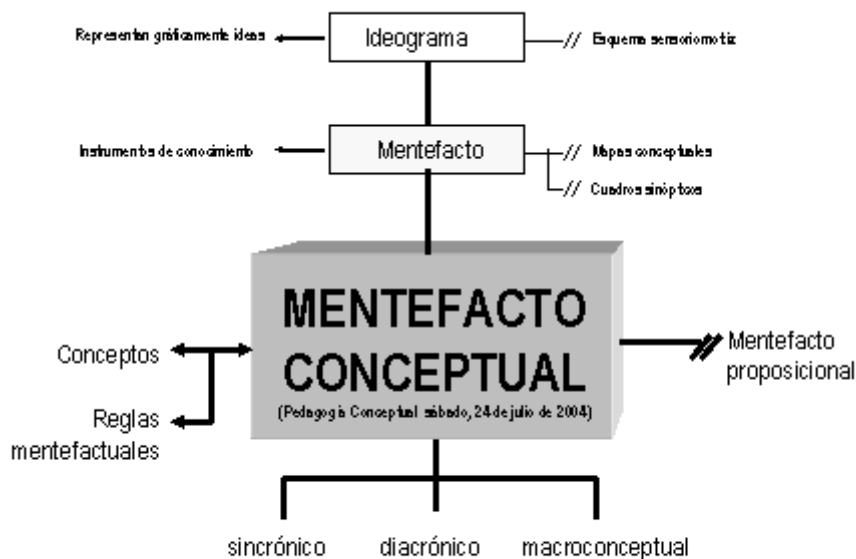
Ideograma

Representan gráficamente ideas

// Esquema sensoriomotiz

Mentefacto

Instrumentos de conocimiento

// Mapas conceptuales

// Cuadros sinópticos

MENTEFACTO CONCEPTUAL

(Pedagogía Conceptual sábado, 24 de julio de 2004)

Conceptos

Reglas mentefactuales

Mentefacto proposicional

sincrónico

diacrónico

macroconceptual